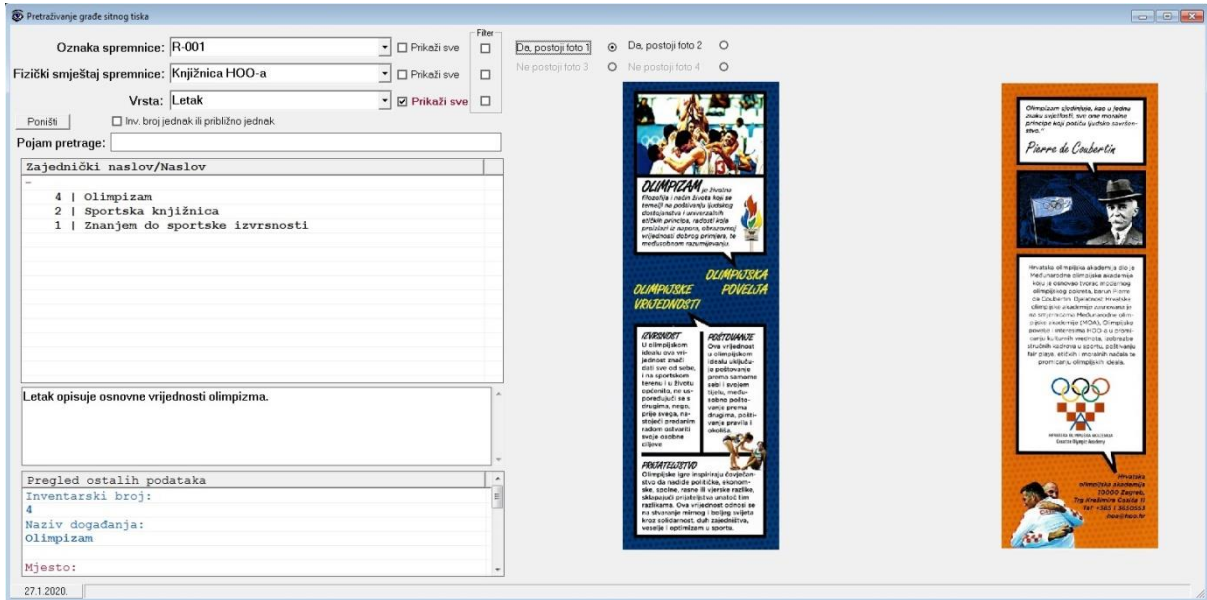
Pretraživanje građe sitnog tiska

Oznaka spremnice: R-001 ☐ Prikaži sve ☐
Fizički smještaj spremnice: Knjižnica HOO-a ☐ Prikaži sve ☐
Vrsta: Letak ☑ Prikaži sve ☐
Filter
Poništi ☐ Inv. broj jednak ili približno jednak
Pojam pretrage:

Zajednički naslov/Naslov
–
4 | Olimpizam
2 | Sportska knjižnica
1 | Znanjem do sportske izvrsnosti

Letak opisuje osnovne vrijednosti olimpizma.

Pregled ostalih podataka
Inventarski broj:
4
Naziv događanja:
Olimpizam

Mjesto:

27.1.2020.

Da, postoji foto 1 Da, postoji foto 2
Ne postoji foto 3 Ne postoji foto 4

OLIMPIZAM je životna filozofija i način života koji se temelji na podizanju ljudskog dostojanstva i univerzalnih etičkih principa, radosti koja proizlazi iz napora, obrazovnoj vrijednosti dobrog primjera, te međusobnom razumijevanju.

OLIMPIJSKE VRIJEDNOSTI
OLIMPIJSKA POVELJA

IZVRSNOST
U olimpijskom idealu ova vrijednost znači dati sve od sebe, i na sportskom terenu i u životu općenito, ne uspoređujući se s drugima, nego, prije svega, nastojeći predanim radom ostvariti svoje osobne ciljeve

POŠTOVANJE
Ova vrijednost u olimpijskom idealu uključuje poštovanje prema samome sebi i svojem tijelu, međusobno poštovanje prema drugima, poštivanje pravila i okoliša.

PRIJATELJSTVO
Olimpijske igre inspiriraju čovječanstvo da nadiđe političke, ekonomske, spolne, rasne ili vjerske razlike, sklapajući prijateljstva unatoč tim razlikama. Ova vrijednost odnosi se na stvaranje mirnog i boljeg svijeta kroz solidarnost, duh zajedništva, veselje i optimizam u sportu.

Olimpizam sjedinjuje, kao u jednu snažu svjetlosti, sve one moralne principe koji potiču ljudsko savršenstvo."
Pierre de Coubertin

Hrvatska olimpijska akademija dio je Međunarodne olimpijske akademije koju je osnovao tvorac modernog olimpijskog pokreta, barun Pierre de Coubertin. Djelatnost Hrvatske olimpijske akademije usmjerena je na smjernice Međunarodne olimpijske akademije (MOA), Olimpijske povelje i interesima HOO-a u promicanju kulturnih vrednota, odgoja stručnih kadrova u sportu, poštivanju fair playa, etičkih i moralnih načela te promicanju olimpijskih ideala.

Hrvatska olimpijska akademija
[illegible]

Hrvatska olimpijska akademija
10000 Zagreb,
Trg Krešimira Ćosića 11
Tel: +385 1 3650553
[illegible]@hoo.hr